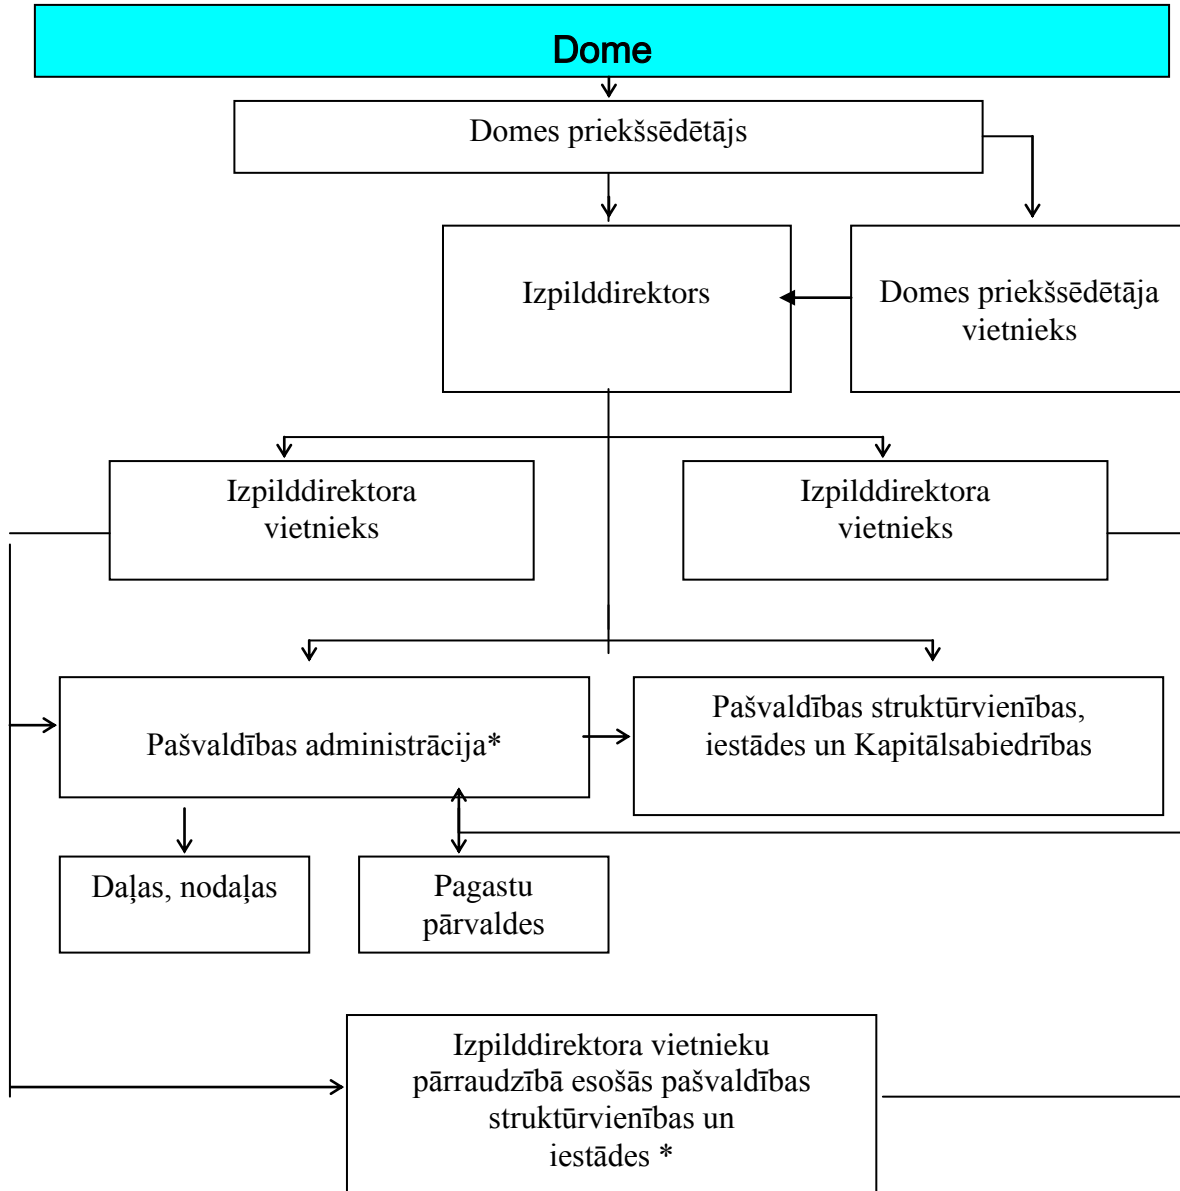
Dome

Domes priekšsēdētājs

Izpilddirektors

Domes priekšsēdētāja vietnieks

Izpilddirektora vietnieks

Izpilddirektora vietnieks

Pašvaldības administrācija*

Pašvaldības struktūrvienības, iestādes un Kapitālsabiedrības

Daļas, nodaļas

Pagastu pārvaldes

Izpilddirektora vietnieku pārraudzībā esošās pašvaldības struktūrvienības un iestādes *